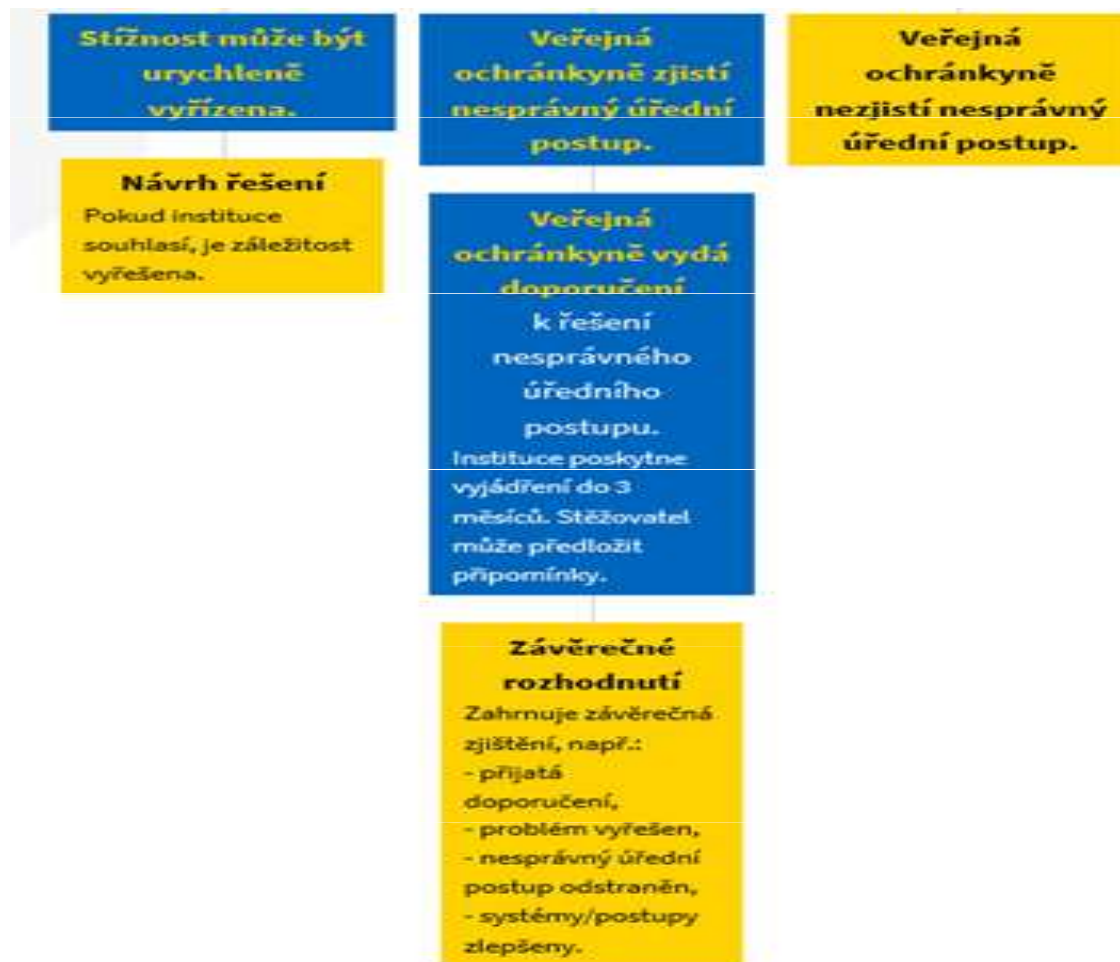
Stížnost může být urychleně vyřízena.

Návrh řešení
Pokud instituce souhlasí, je záležitost vyřešena.

Veřejná ochránkyně zjistí nesprávný úřední postup.

Veřejná ochránkyně vydá doporučení k řešení nesprávného úředního postupu.
Instituce poskytne vyjádření do 3 měsíců. Stěžovatel může předložit připomínky.

Závěrečné rozhodnutí
Zahrnuje závěrečná zjištění, např.:
- přijatá doporučení,
- problém vyřešen,
- nesprávný úřední postup odstraněn,
- systémy/postupy zlepšeny.

Veřejná ochránkyně nezjistí nesprávný úřední postup.